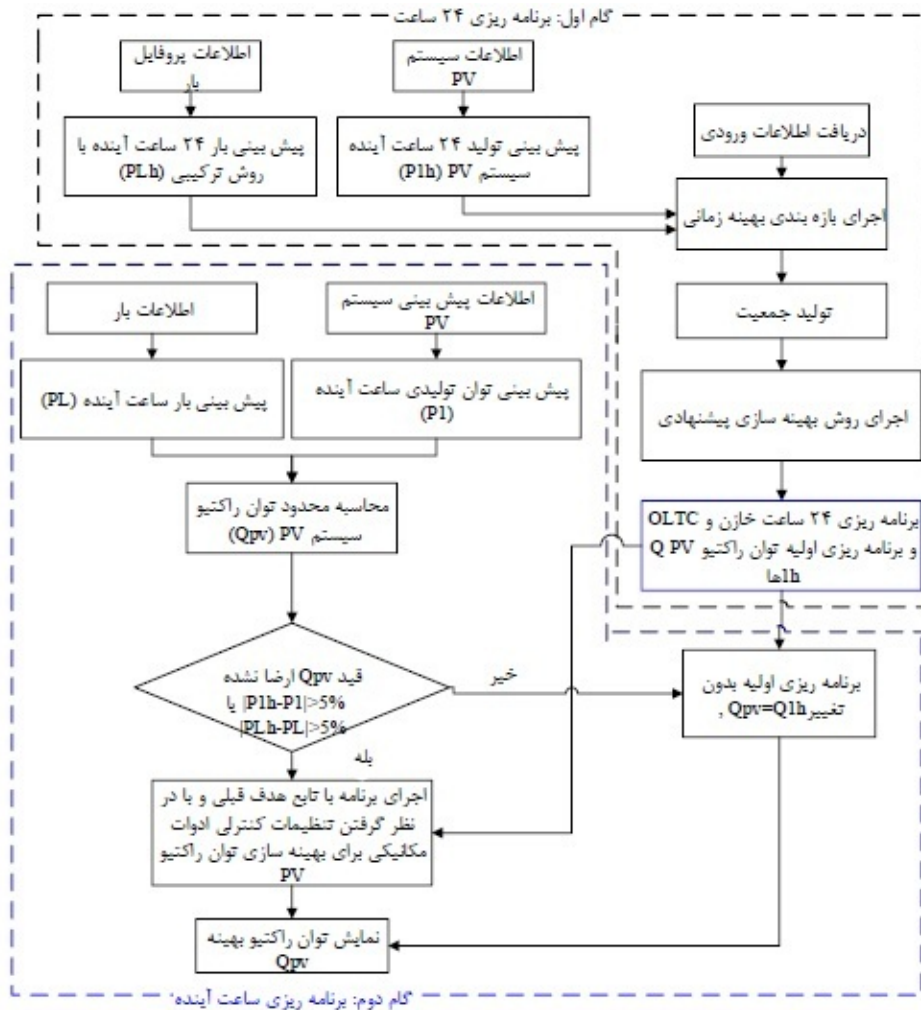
گام اول: برنامه ریزی ۲۴ ساعت

اطلاعات پروفایل بار

اطلاعات سیستم PV

پیش بینی بار ۲۴ ساعت آینده با روش ترکیبی (PLh)

پیش بینی تولید ۲۴ ساعت آینده سیستم PV (P1h)

دریافت اطلاعات ورودی

اجرای بازه بندی بهینه زمانی

تولید جمعیت

اجرای روش بهینه سازی پیشنهادی

برنامه ریزی ۲۴ ساعت خازن و OLTC و برنامه ریزی اولیه توان راکتیو Q PV 1hها

اطلاعات بار

اطلاعات پیش بینی سیستم PV

پیش بینی بار ساعت آینده (PL)

پیش بینی توان تولیدی ساعت آینده (P1)

محاسبه محدود توان راکتیو سیستم PV (Qpv)

قید Qpv ارضا نشده یا |P1h-P1|>5% |PLh-PL|>5%

خیر

بله

برنامه ریزی اولیه بدون تغییر, Qpv=Q1h

اجرای برنامه با تابع هدف قبلی و با در نظر گرفتن تنظیمات کنترلی ادوات مکانیکی برای بهینه سازی توان راکتیو PV

نمایش توان راکتیو بهینه Qpv

گام دوم: برنامه ریزی ساعت آینده